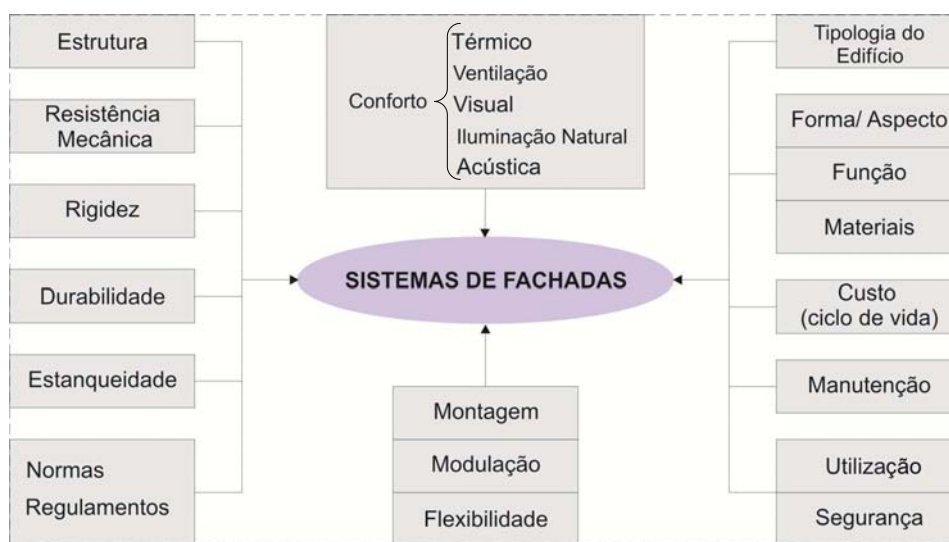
Estrutura

Resistência Mecânica

Rigidez

Durabilidade

Estanqueidade

Normas
Regulamentos

Conforto

Térmico
Ventilação
Visual
Iluminação Natural
Acústica

SISTEMAS DE FACHADAS

Montagem

Modulação

Flexibilidade

Tipologia do Edifício

Forma/ Aspecto

Função

Materiais

Custo (ciclo de vida)

Manutenção

Utilização

Segurança